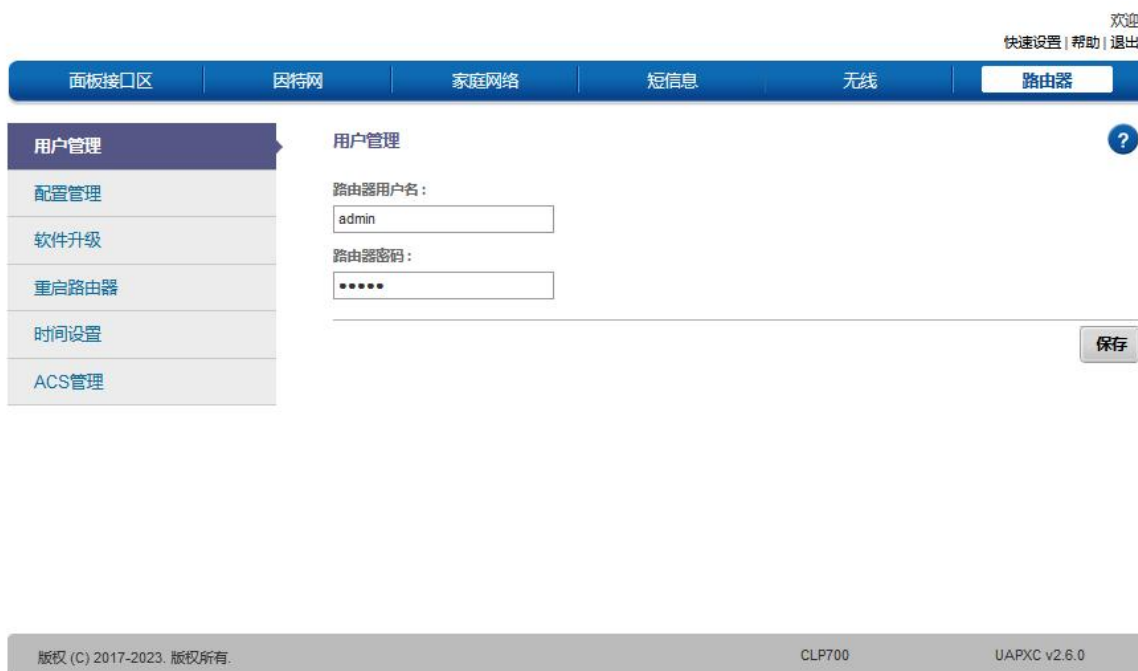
欢迎
快速设置 | 帮助 | 退出

面板接口区 | 因特网 | 家庭网络 | 短信息 | 无线 | 路由器

用户管理
配置管理
软件升级
重启路由器
时间设置
ACS管理

用户管理

?

路由器用户名：
admin
路由器密码：
•••••

保存

版权 (C) 2017-2023. 版权所有.
CLP700
UAPXC v2.6.0